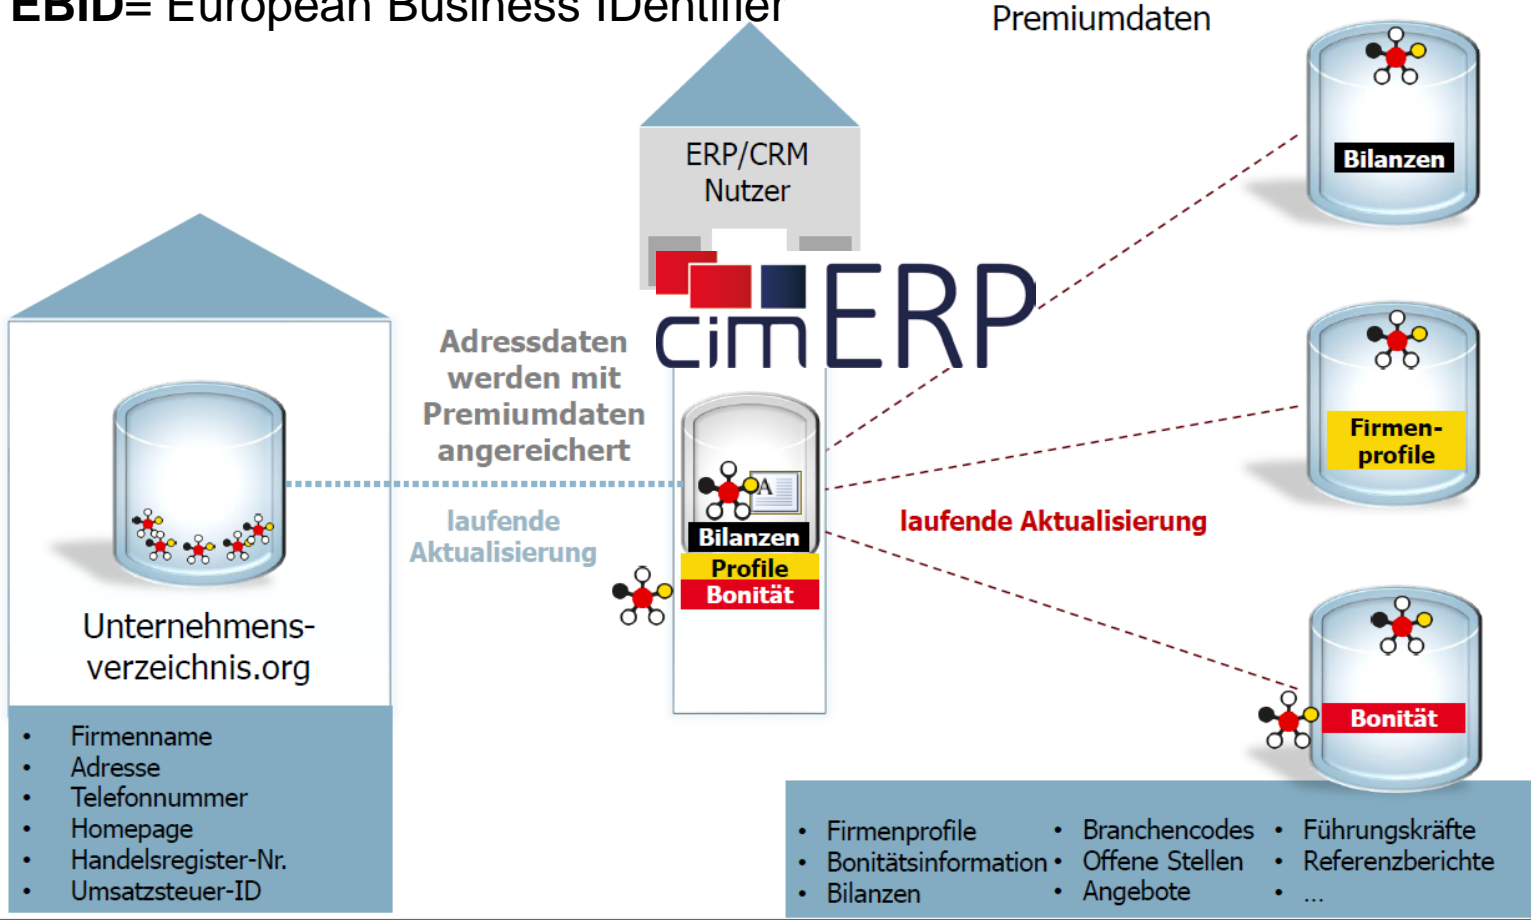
EBID= European Business IDentifier

Premiumdaten

ERP/CRM Nutzer

cimERP

Bilanzen

Adressdaten werden mit Premiumdaten angereichert

laufende Aktualisierung

Bilanzen
Profile
Bonität

Firmen-profile

laufende Aktualisierung

Unternehmens-verzeichnis.org

Bonität

- Firmenname
- Adresse
- Telefonnummer
- Homepage
- Handelsregister-Nr.
- Umsatzsteuer-ID

- Firmenprofile
- Bonitätsinformation
- Bilanzen
- Branchencodes
- Offene Stellen
- Angebote
- Führungskräfte
- Referenzberichte
- ...